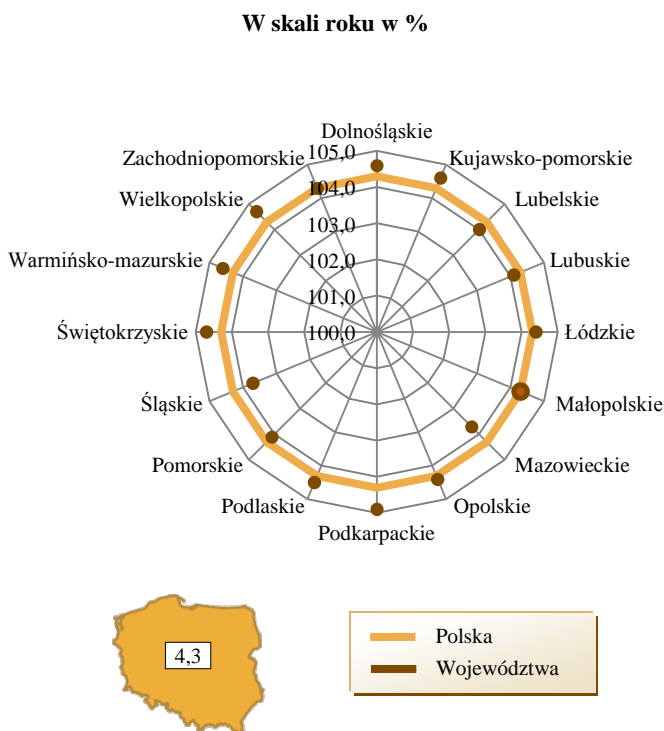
W skali roku w %

Dolnośląskie
Kujawsko-pomorskie
Lubelskie
Lubuskie
Łódzkie
Małopolskie
Mazowieckie
Opolskie
Podkarpackie
Podlaskie
Pomorskie
Śląskie
Świętokrzyskie
Warmińsko-mazurskie
Wielkopolskie
Zachodniopomorskie

105,0
104,0
103,0
102,0
101,0
100,0

4,3

Polska
Województwa